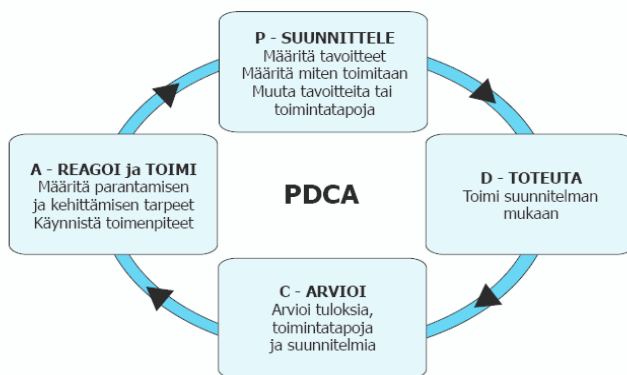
P - SUUNNITTELE
Määritä tavoitteet
Määritä miten toimitaan
Muuta tavoitteita tai toimintatapoja

A - REAGOI ja TOIMI
Määritä parantamisen ja kehittämisen tarpeet
Käynnistä toimenpiteet

PDCA

D - TOTEUTA
Toimi suunnitelman mukaan

C - ARVIOI
Arvioi tuloksia, toimintatapoja ja suunnitelmia